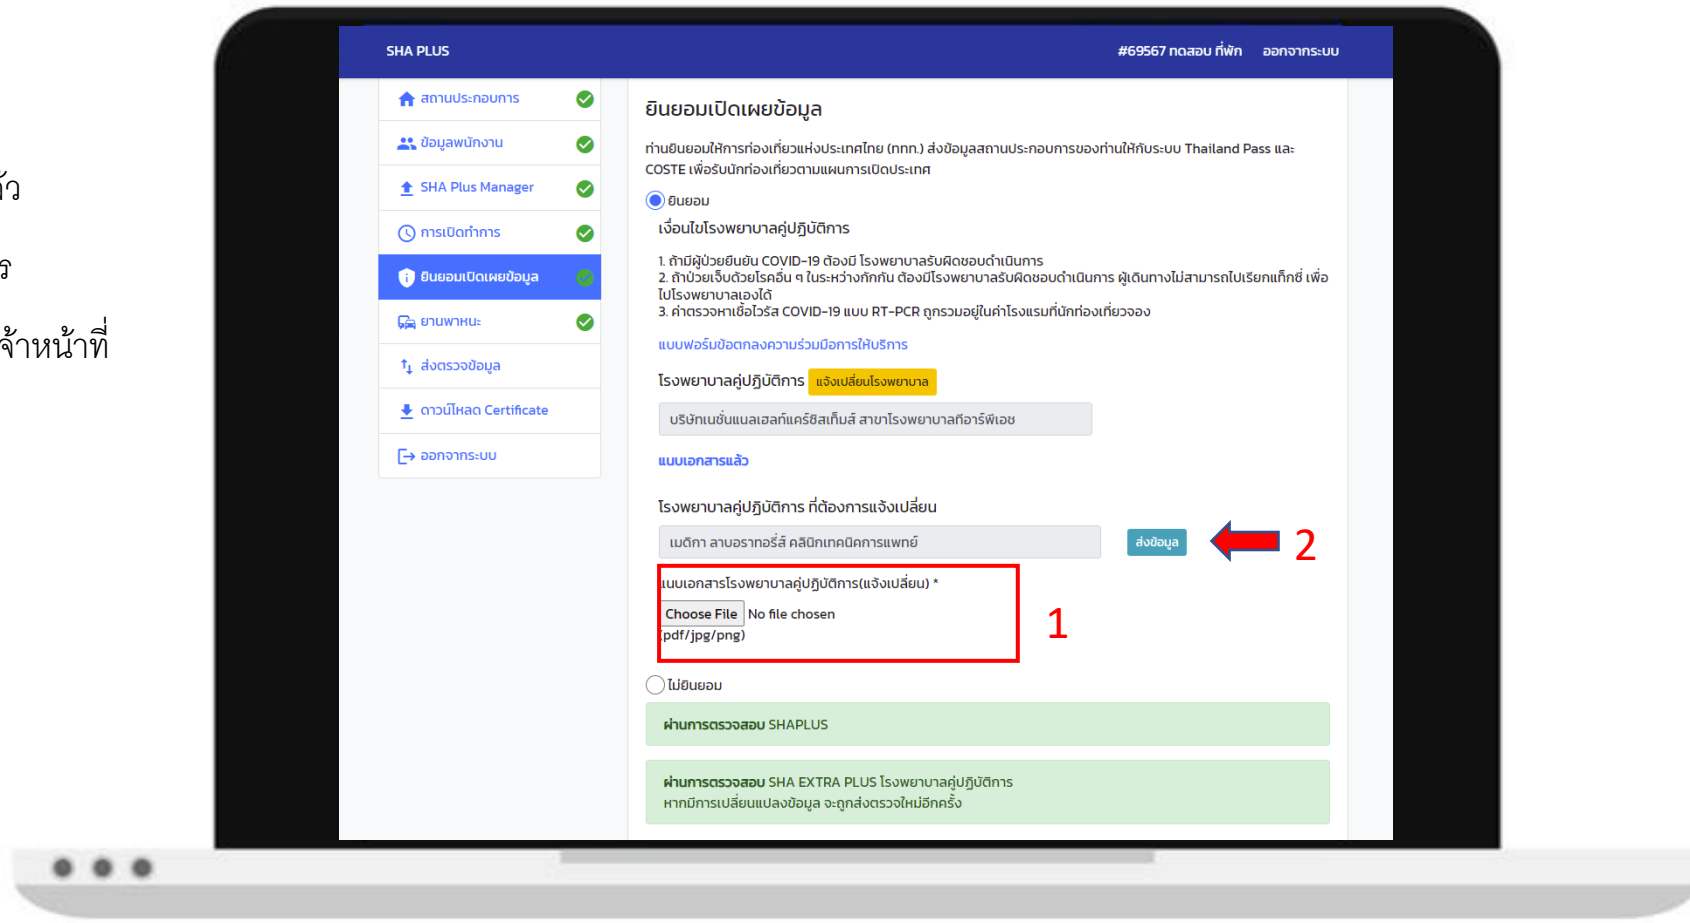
ัว

ร

จ้าหน้าที่

SHA PLUS

#69567 ทดสอบ ที่พัก ออกจากระบบ

สถานประกอบการ

ข้อมูลพนักงาน

SHA Plus Manager

การเปิดทำการ

ยินยอมเปิดเผยข้อมูล

ยานพาหนะ

ส่งตรวจข้อมูล

ดาวน์โหลด Certificate

ออกจากระบบ

ยินยอมเปิดเผยข้อมูล

ท่านยินยอมให้การท่องเที่ยวแห่งประเทศไทย (ททท.) ส่งข้อมูลสถานประกอบการของท่านให้กับระบบ Thailand Pass และ COSTE เพื่อรับนักท่องเที่ยวตามแผนการเปิดประเทศ

ยินยอม

เงื่อนไขโรงพยาบาลคู่ปฏิบัติการ

1. ถ้ามีผู้ป่วยยืนยัน COVID-19 ต้องมี โรงพยาบาลรับผิดชอบดำเนินการ
2. ถ้าป่วยเจ็บด้วยโรคอื่น ๆ ในระหว่างกักกัน ต้องมีโรงพยาบาลรับผิดชอบดำเนินการ ผู้เดินทางไม่สามารถไปเรียกแท็กซี่ เพื่อไปโรงพยาบาลเองได้
3. ค่าตรวจหาเชื้อไวรัส COVID-19 แบบ RT-PCR ถูกรวมอยู่ในค่าโรงแรมที่นักท่องเที่ยวจอง

แบบฟอร์มข้อตกลงความร่วมมือการให้บริการ

โรงพยาบาลคู่ปฏิบัติการ แจ้งเปลี่ยนโรงพยาบาล

บริษัทเนชั่นแนลเฮลท์แคร์ซิสเท็มส์ สาขาโรงพยาบาลทีอาร์พีเอช

แนบเอกสารแล้ว

โรงพยาบาลคู่ปฏิบัติการ ที่ต้องการแจ้งเปลี่ยน

เมดิกา ลาบอราทอรี่ส์ คลินิกเทคนิคการแพทย์

ส่งข้อมูล

2

แนบเอกสารโรงพยาบาลคู่ปฏิบัติการ(แจ้งเปลี่ยน) *

Choose File No file chosen

pdf/jpg/png)

1

ไม่ยินยอม

ผ่านการตรวจสอบ SHAPLUS

ผ่านการตรวจสอบ SHA EXTRA PLUS โรงพยาบาลคู่ปฏิบัติการ
หากมีการเปลี่ยนแปลงข้อมูล จะถูกส่งตรวจใหม่อีกครั้ง